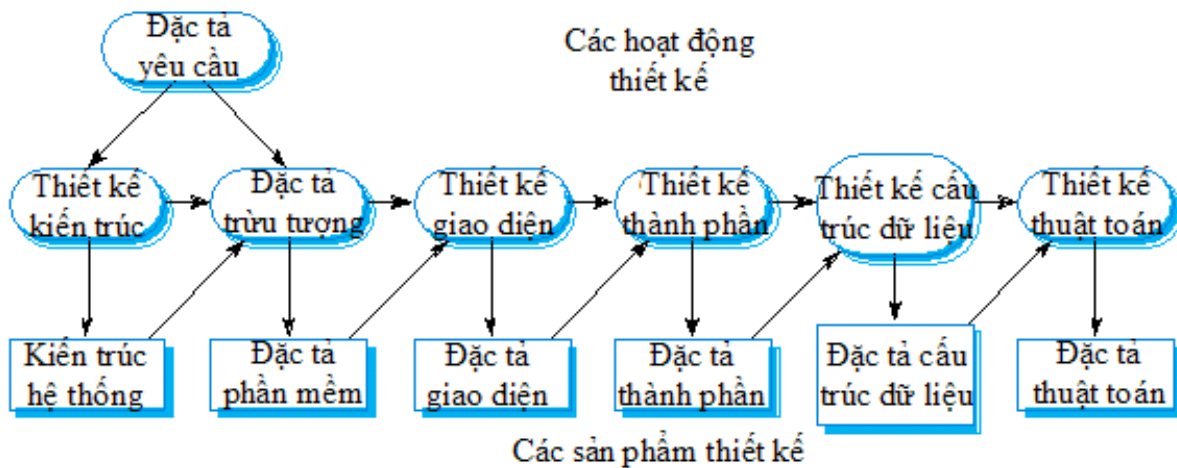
Đặc tả yêu cầu

Các hoạt động thiết kế

Thiết kế kiến trúc

Đặc tả trừu tượng

Thiết kế giao diện

Thiết kế thành phần

Thiết kế cấu trúc dữ liệu

Thiết kế thuật toán

Kiến trúc hệ thống

Đặc tả phần mềm

Đặc tả giao diện

Đặc tả thành phần

Đặc tả cấu trúc dữ liệu

Đặc tả thuật toán

Các sản phẩm thiết kế